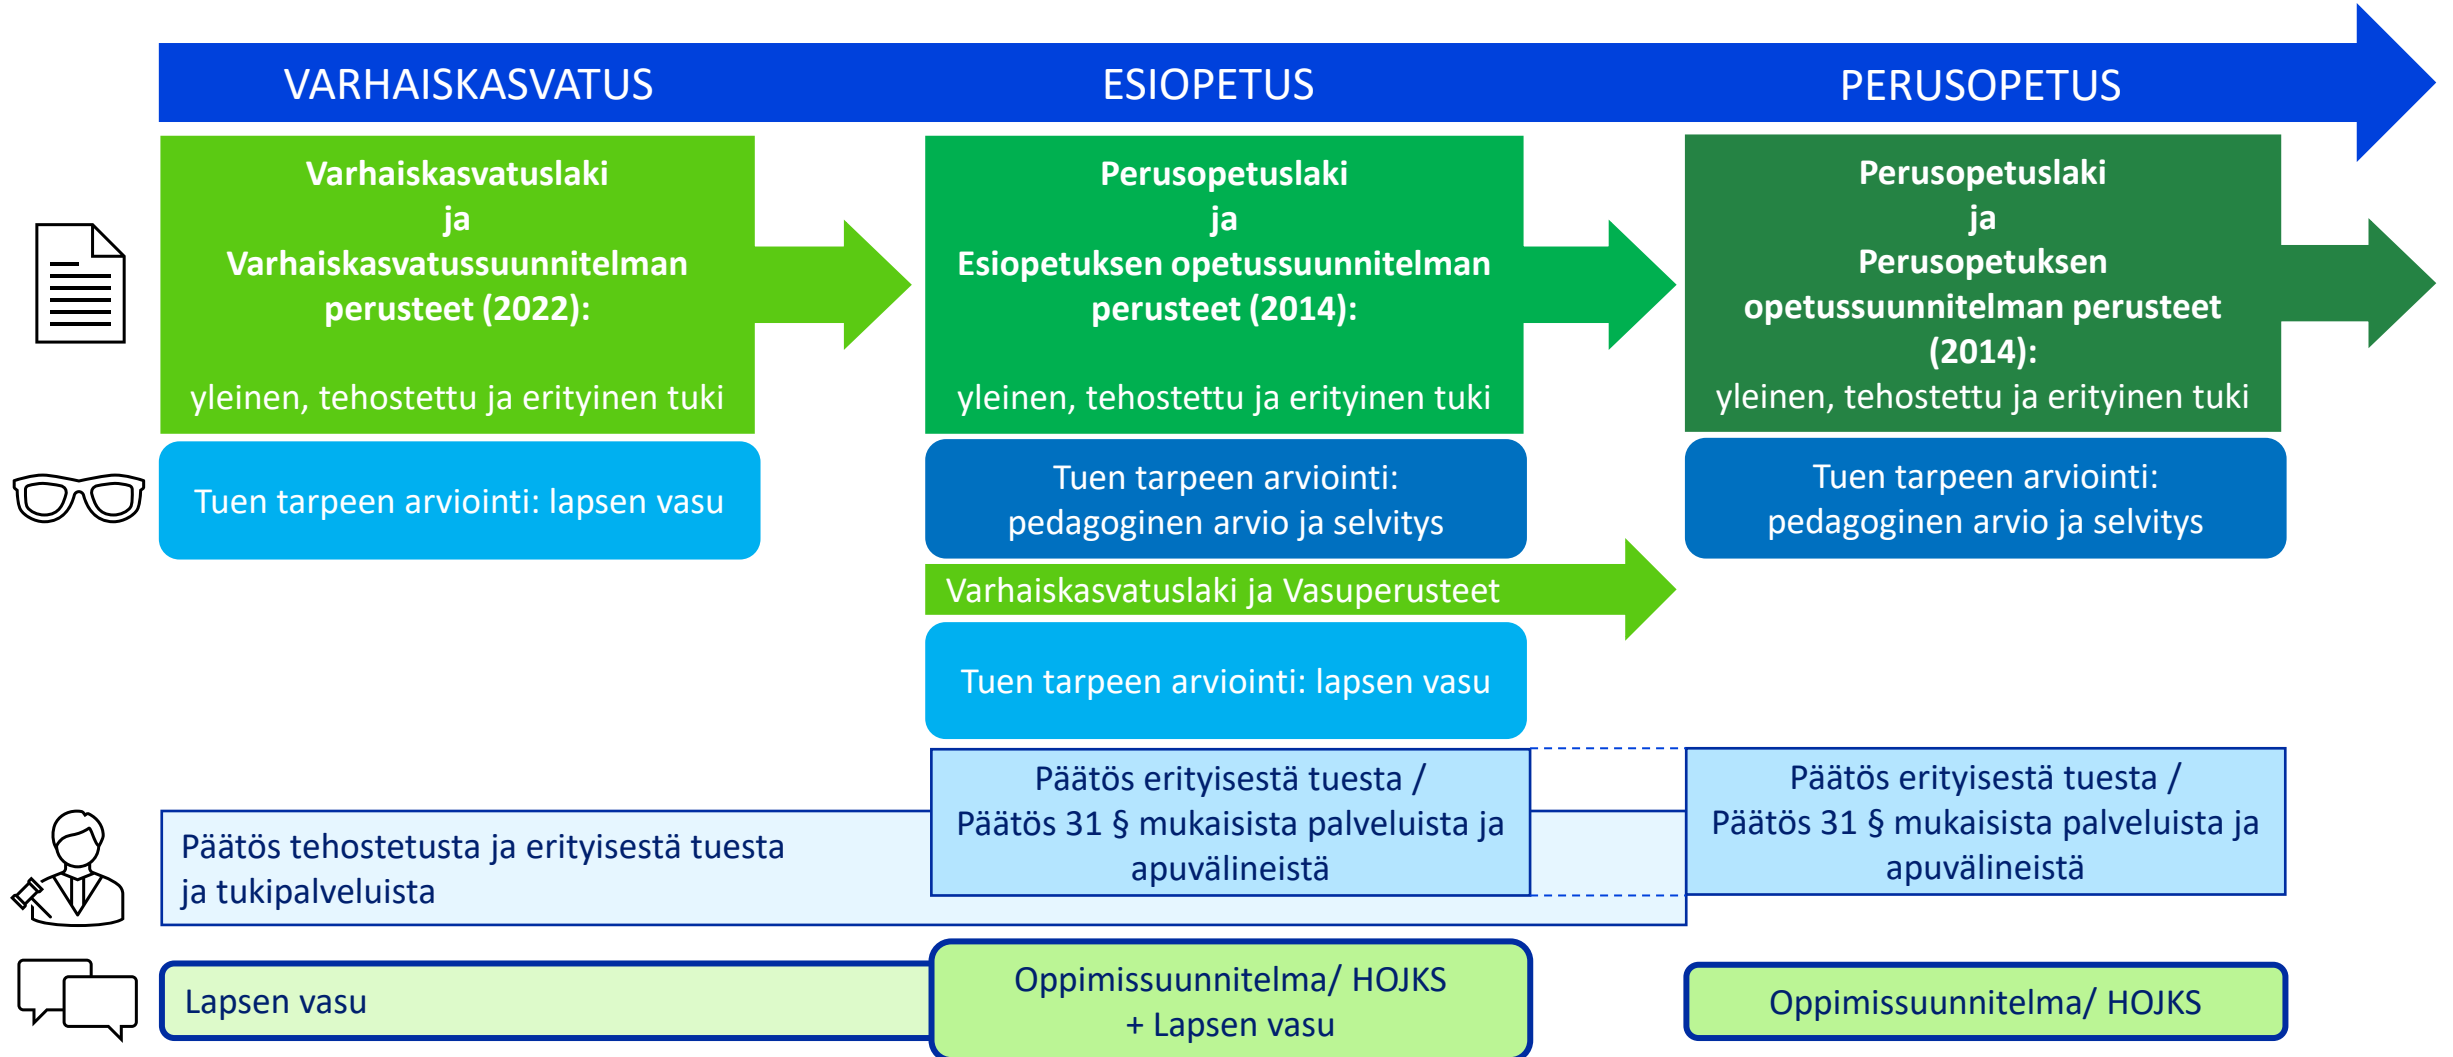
VARHAISKASVATUS ESIOPETUS PERUSOPETUS

Varhaiskasvatuslaki ja Varhaiskasvatussuunnitelman perusteet (2022):

yleinen, tehostettu ja erityinen tuki

Perusopetuslaki ja Esiopetuksen opetussuunnitelman perusteet (2014):

yleinen, tehostettu ja erityinen tuki

Perusopetuslaki ja Perusopetuksen opetussuunnitelman perusteet (2014):

yleinen, tehostettu ja erityinen tuki

Tuen tarpeen arviointi: lapsen vasu

Tuen tarpeen arviointi: pedagoginen arvio ja selvitys

Tuen tarpeen arviointi: pedagoginen arvio ja selvitys

Varhaiskasvatuslaki ja Vasuperusteet

Tuen tarpeen arviointi: lapsen vasu

Päätös erityisestä tuesta / Päätös 31 § mukaisista palveluista ja apuvälineistä

Päätös erityisestä tuesta / Päätös 31 § mukaisista palveluista ja apuvälineistä

Päätös tehostetusta ja erityisestä tuesta ja tukipalveluista

Lapsen vasu

Oppimissuunnitelma/ HOJKS + Lapsen vasu

Oppimissuunnitelma/ HOJKS